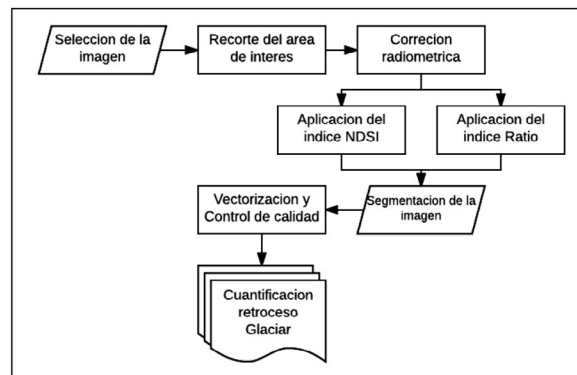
Seleccion de la imagen

Recorte del area de interes

Correcion radiometrica

Aplicacion del indice NDSI

Aplicacion del indice Ratio

Segmentacion de la imagen

Vectorizacion y Control de calidad

Cuantificacion retroceso Glaciar